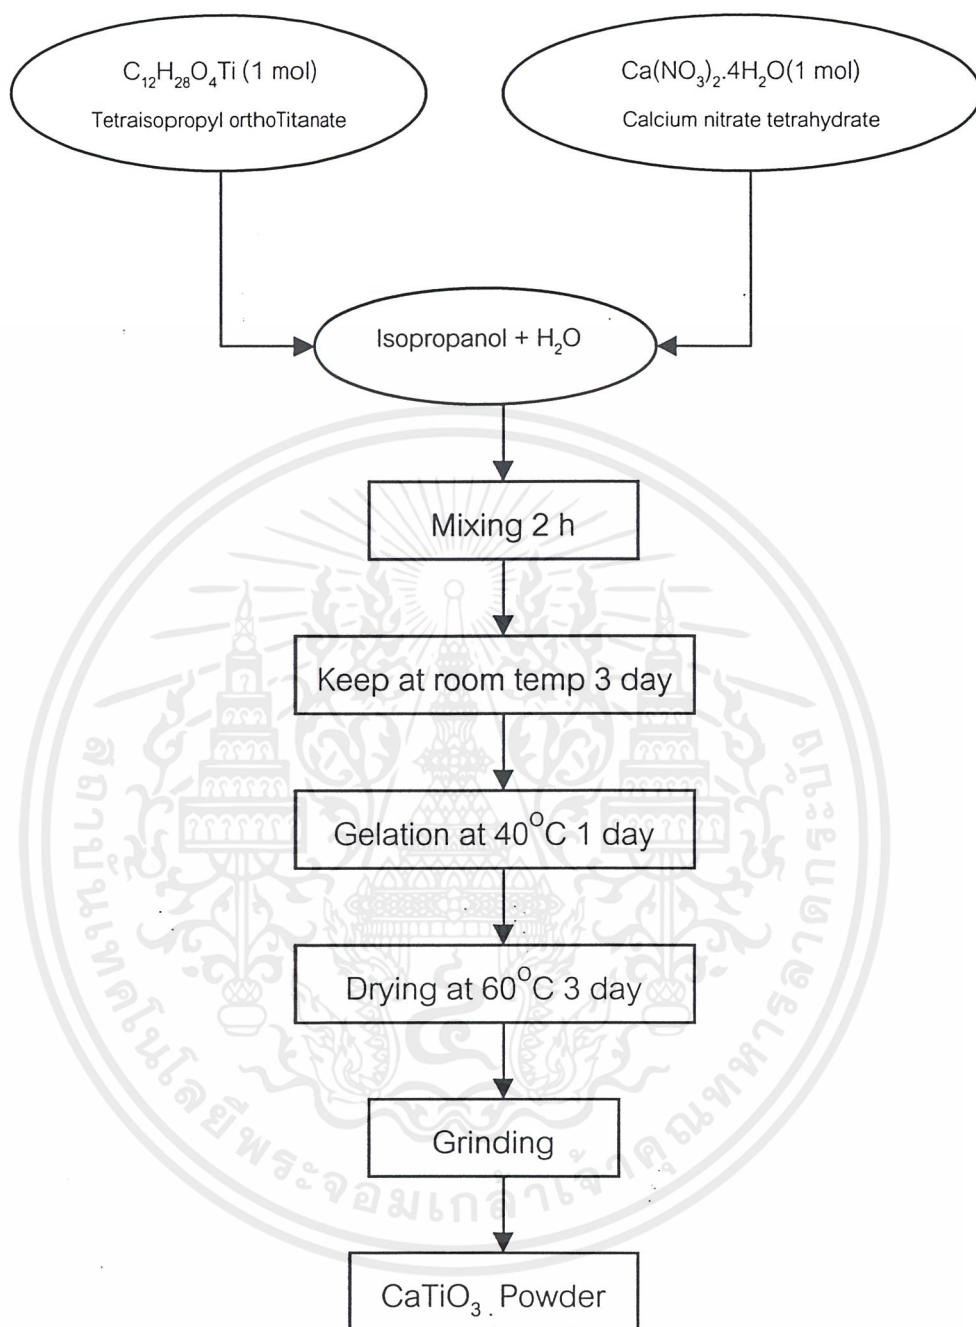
$C_{12}H_{28}O_4Ti$ (1 mol)
Tetraisopropyl orthoTitanate

$Ca(NO_3)_2.4H_2O$(1 mol)
Calcium nitrate tetrahydrate

Isopropanol + $H_2O$

Mixing 2 h

Keep at room temp 3 day

Gelation at $40^{\circ}C$ 1 day

Drying at $60^{\circ}C$ 3 day

Grinding

$CaTiO_3$ . Powder

สถาบันเทคโนโลยีพระจอมเกล้าเจ้าคุณทหารลาดกระบัง